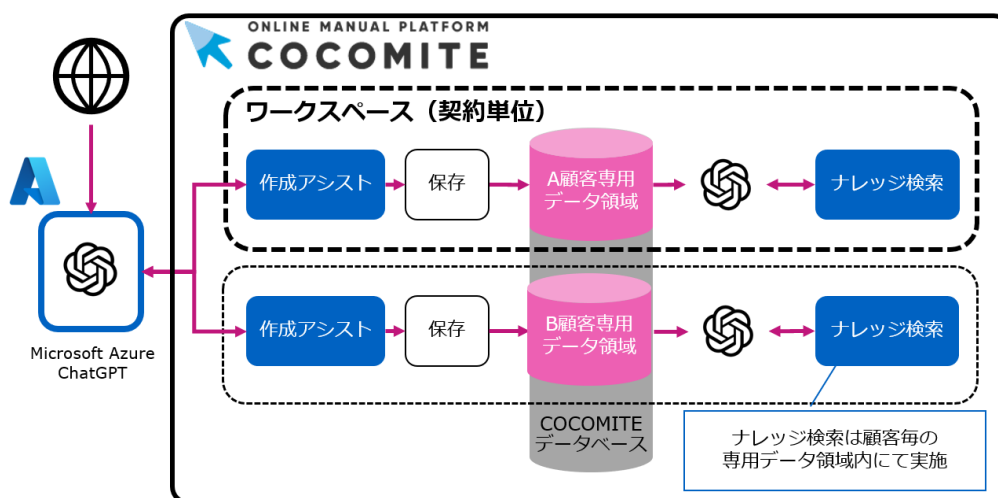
ONLINE MANUAL PLATFORM
COCOMITE

ワークスペース（契約単位）

作成アシスト

保存

A顧客専用
データ領域

ナレッジ検索

作成アシスト

保存

B顧客専用
データ領域

ナレッジ検索

COCOMITE
データベース

Microsoft Azure
ChatGPT

ナレッジ検索は顧客毎の
専用データ領域内にて実施